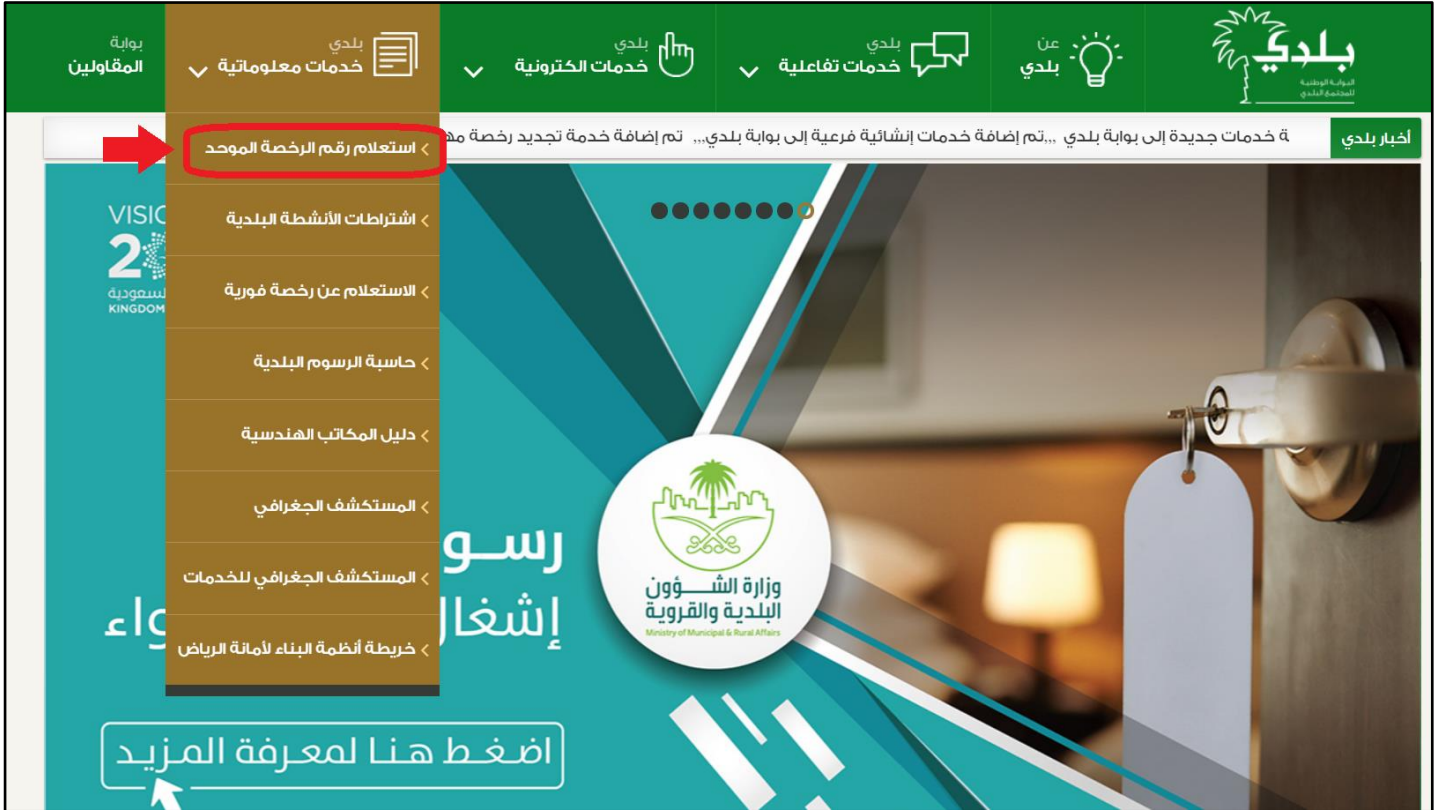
بلدي
البوابة الوطنية للمجتمع البلدي

عن
بلدي

بلدي
خدمات تفاعلية

بلدي
خدمات الكترونية

بلدي
خدمات معلوماتية

بوابة
المقاولين

أخبار بلدي
ة خدمات جديدة إلى بوابة بلدي ,,,تم إضافة خدمات إنشائية فرعية إلى بوابة بلدي,,, تم إضافة خدمة تجديد رخصة مه

استعلام رقم الرخصة الموحد
اشتراطات الأنشطة البلدية
الاستعلام عن رخصة فورية
حاسبة الرسوم البلدية
دليل المكاتب الهندسية
المستكشف الجغرافي
المستكشف الجغرافي للخدمات
خريطة أنظمة البناء لأمانة الرياض

VISIO
2
السعودية
KINGDOM

رسو
إشغا
واء

وزارة الشؤون البلدية والقروية
Ministry of Municipal & Rural Affairs

اضغط هنا لمعرفة المزيد